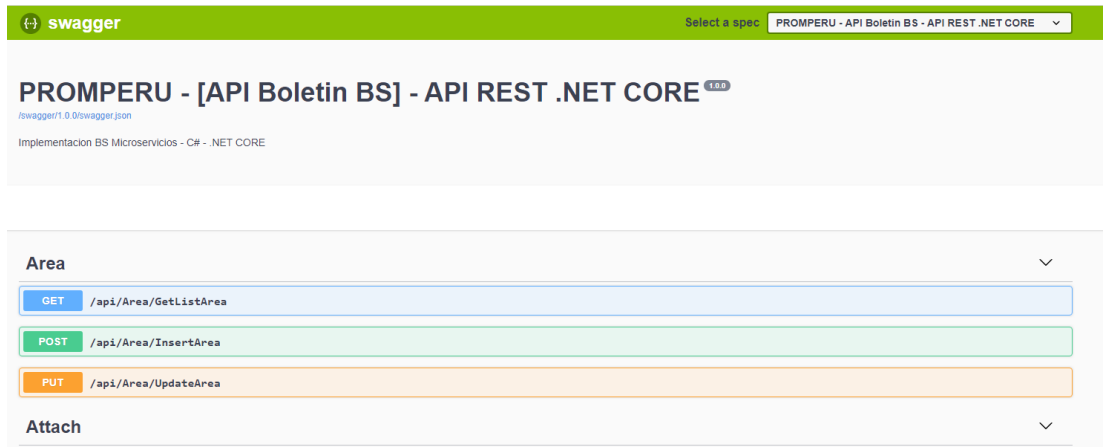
{-} swagger

Select a spec PROMPERU - API Boletin BS - API REST .NET CORE

PROMPERU - [API Boletin BS] - API REST .NET CORE 1.0.0

/swagger/1.0.0/swagger.json

Implementacion BS Microservicios - C# - .NET CORE

Area

GET /api/Area/GetListArea

POST /api/Area/InsertArea

PUT /api/Area/UpdateArea

Attach